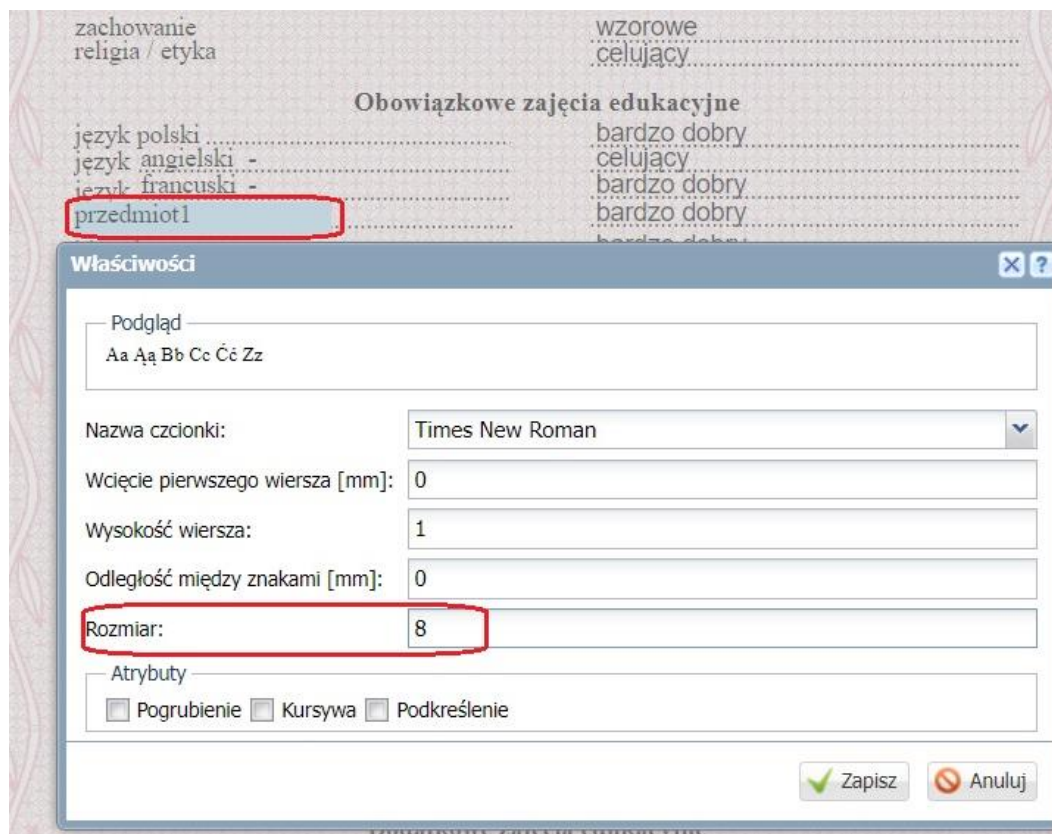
zachowanie wzorowe
religia / etyka celujący

Obowiązkowe zajęcia edukacyjne

język polski bardzo dobry
język angielski - celujący
język francuski - bardzo dobry
przedmiot1 bardzo dobry
bardzo dobry

Właściwości

Podgląd
Aa Ąą Bb Cc Ćć Zz

Nazwa czcionki: Times New Roman
Wcięcie pierwszego wiersza [mm]: 0
Wysokość wiersza: 1
Odległość między znakami [mm]: 0
Rozmiar: 8

Atrybuty
Pogrubienie Kursywa Podkreślenie

Zapisz Anuluj

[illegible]